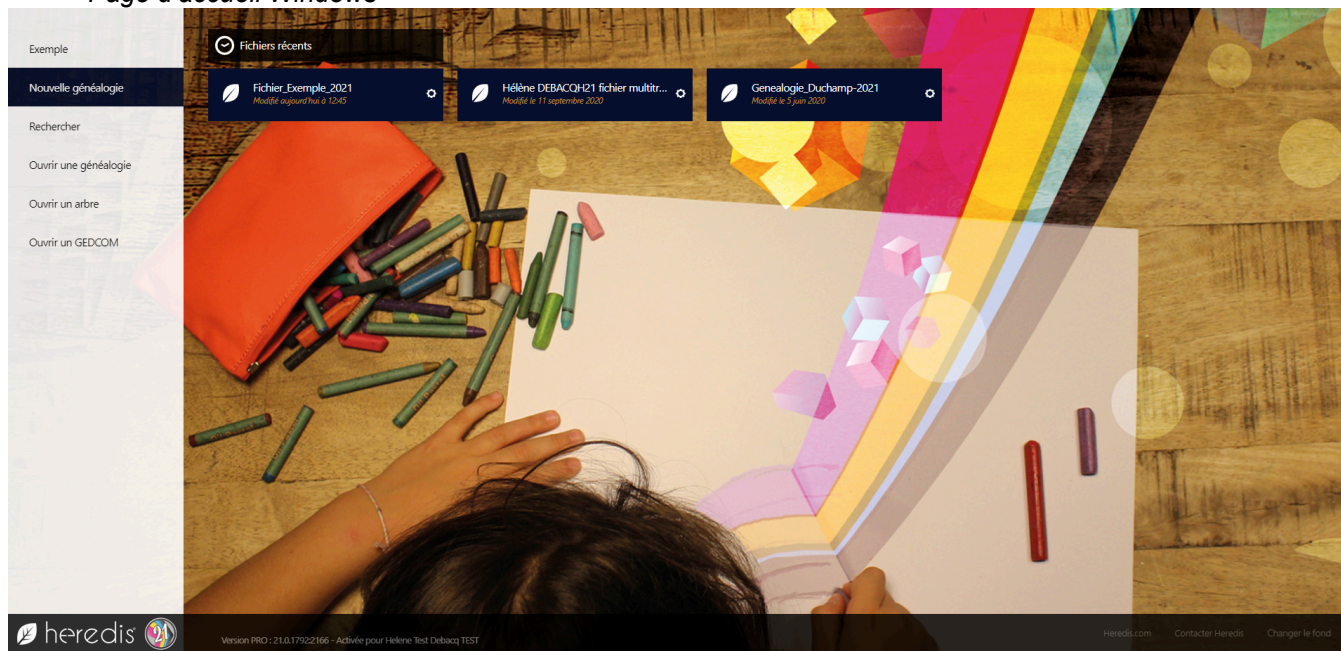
Page d'accueil Windows

Exemple

Nouvelle généalogie

Rechercher

Ouvrir une généalogie

Ouvrir un arbre

Ouvrir un GEDCOM

Fichiers récents

Fichier_Exemple_2021
Modifié aujourd'hui à 12:45

Hélène DEBACQH21 fichier multitr...
Modifié le 11 septembre 2020

Genealogie_Duchamp-2021
Modifié le 5 juin 2020

heredis 21

Version PRO : 21.0.17922166 - Activée pour Helene Test Debacq TEST

Heredis.com Contacter Heredis Changer le fond